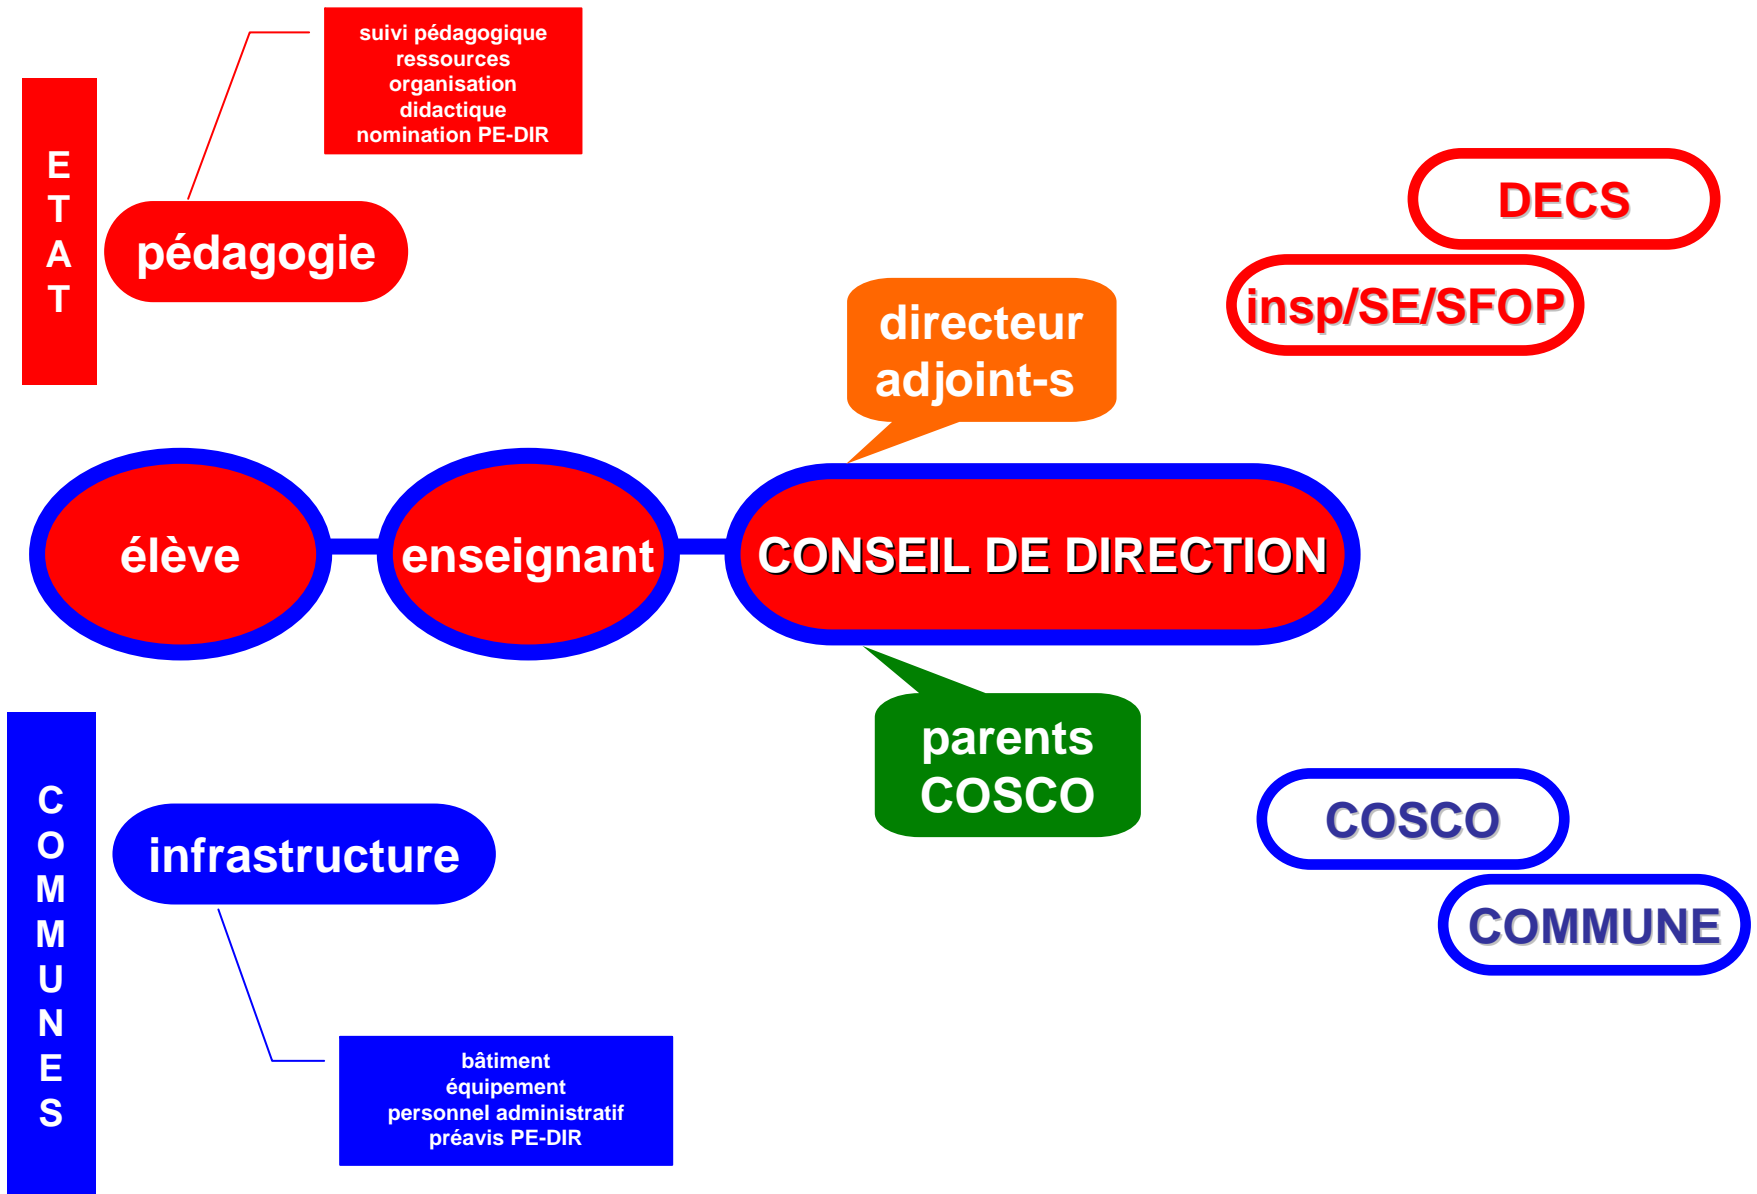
ETAT

suivi pédagogique
ressources
organisation
didactique
nomination PE-DIR

pédagogie

DECS

insp/SE/SFOP

directeur
adjoint-s

élève

enseignant

CONSEIL DE DIRECTION

parents
COSCO

COMMUNES

infrastructure

COSCO

COMMUNE

bâtiment
équipement
personnel administratif
préavis PE-DIR